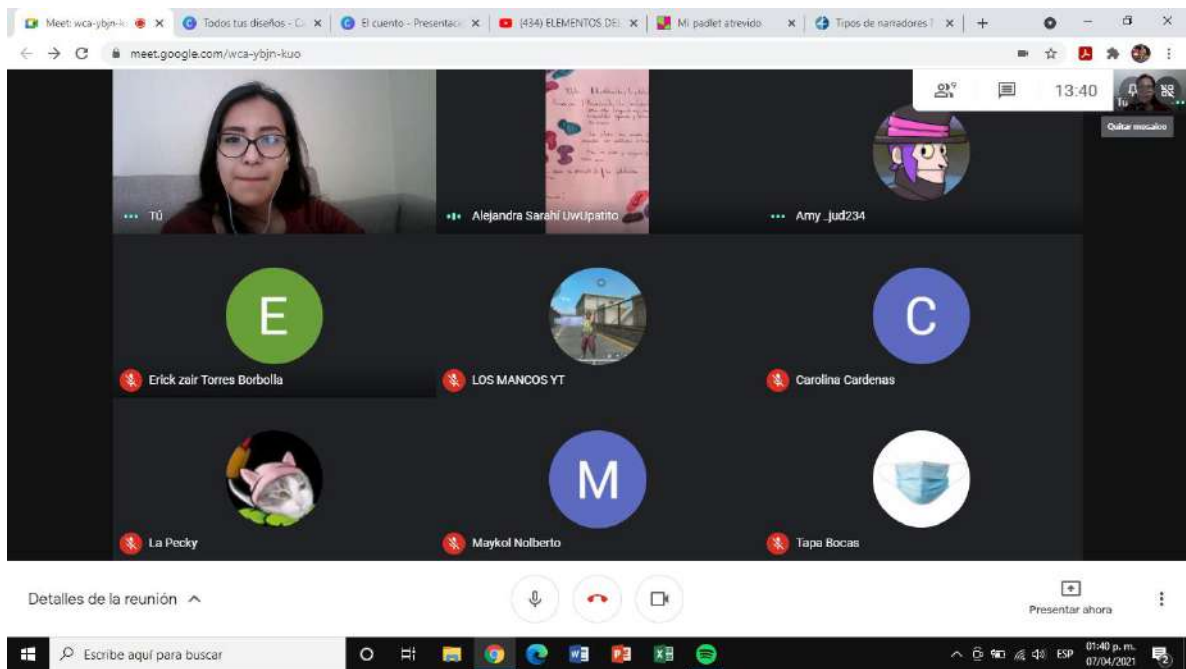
Meet: wca-ybjn-k | Todos tus diseños - C | El cuento - Presentaci | (434) ELEMENTOS DEL | Mi padlet atrevido | Tipos de narradores | +

meet.google.com/wca-ybjn-kuo

9

13:40

Tú

Quitar mosaico

Tú

Alejandra Sarahí UwUpatito

Amy_jud234

E

Erick zair Torres Borbolla

LOS MANCOS YT

C

Carolina Cardenas

La Pecky

M

Maykol Nolberto

Tapa Bocas

Detalles de la reunión

Presentar ahora

Escribe aquí para buscar

ESP 01:40 p. m. 07/04/2021